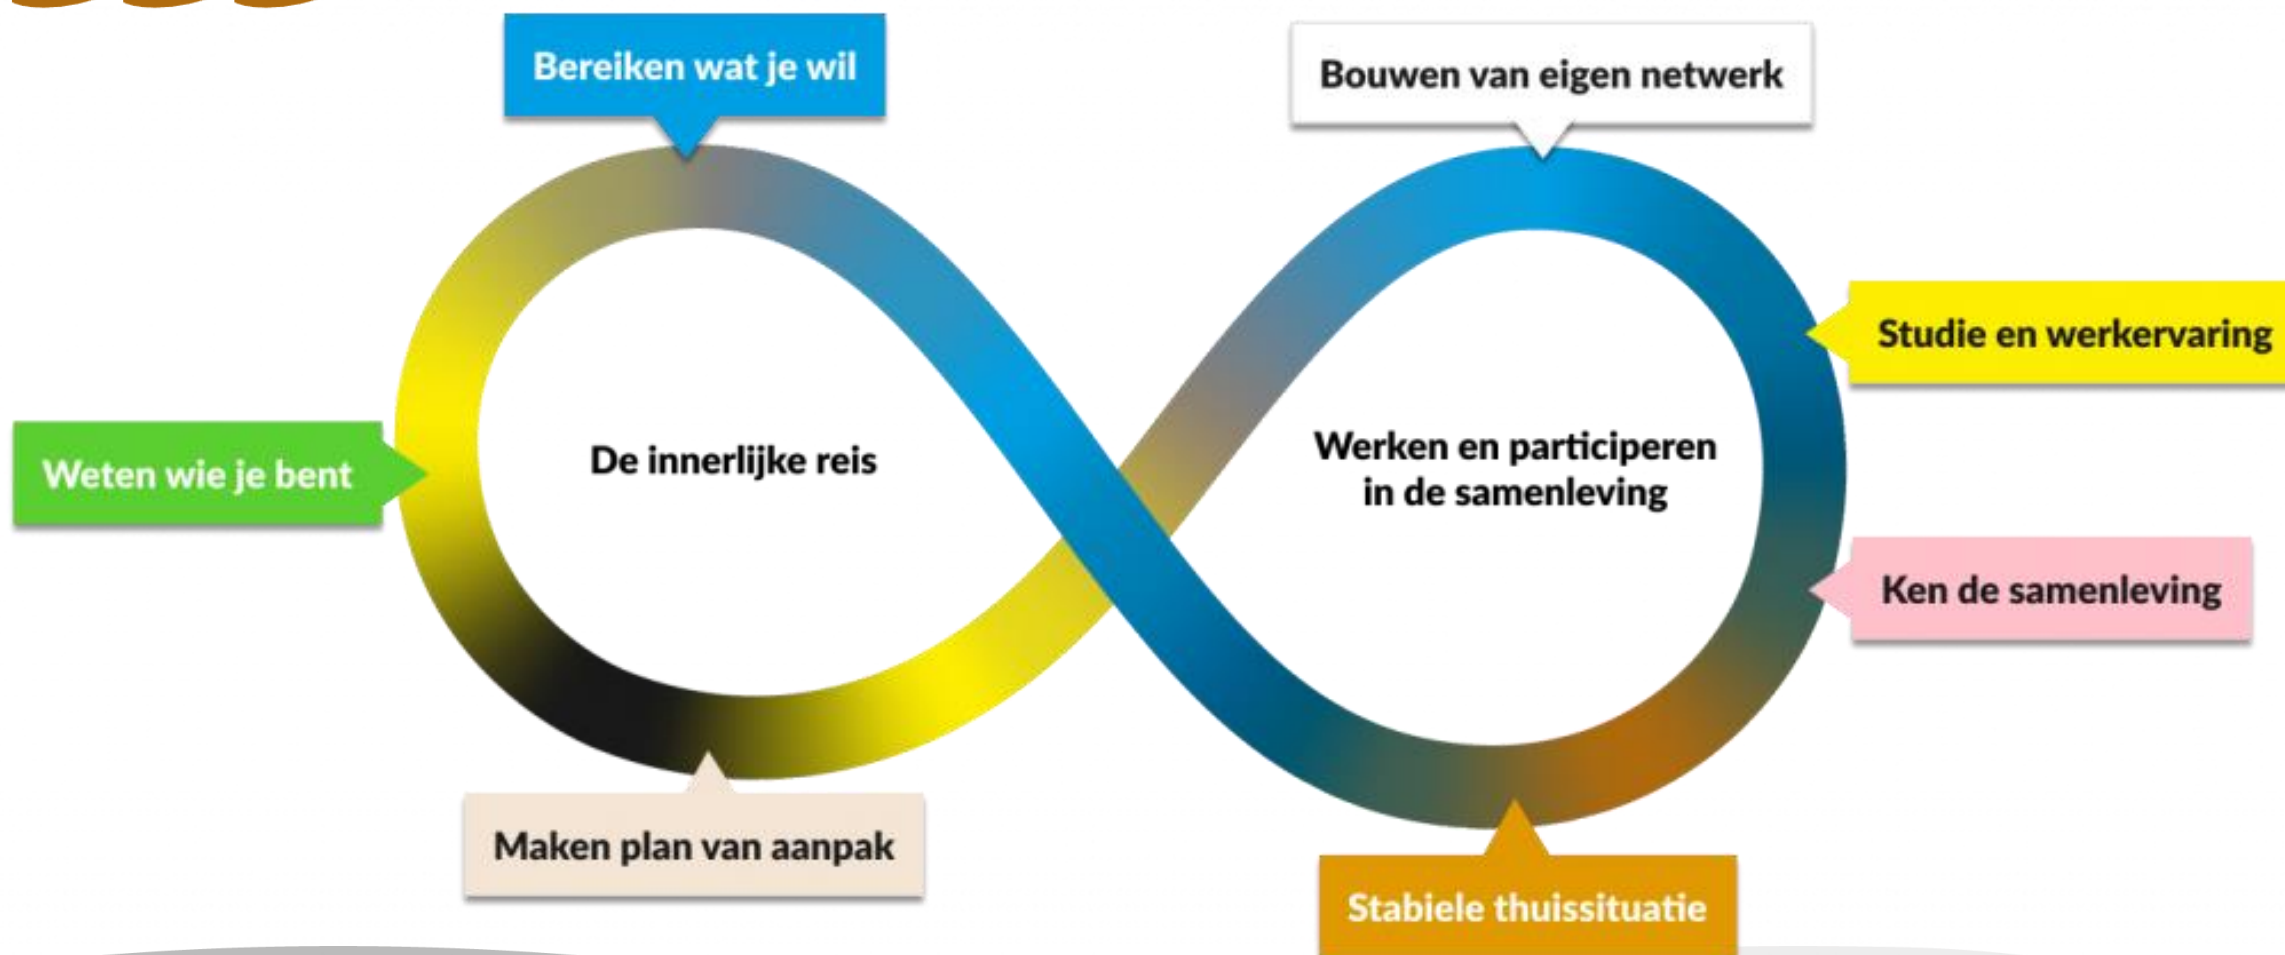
Bereiken wat je wil

Bouwen van eigen netwerk

Weten wie je bent

De innerlijke reis

Werken en participeren in de samenleving

Studie en werkervaring

Ken de samenleving

Maken plan van aanpak

Stabiele thuissituatie